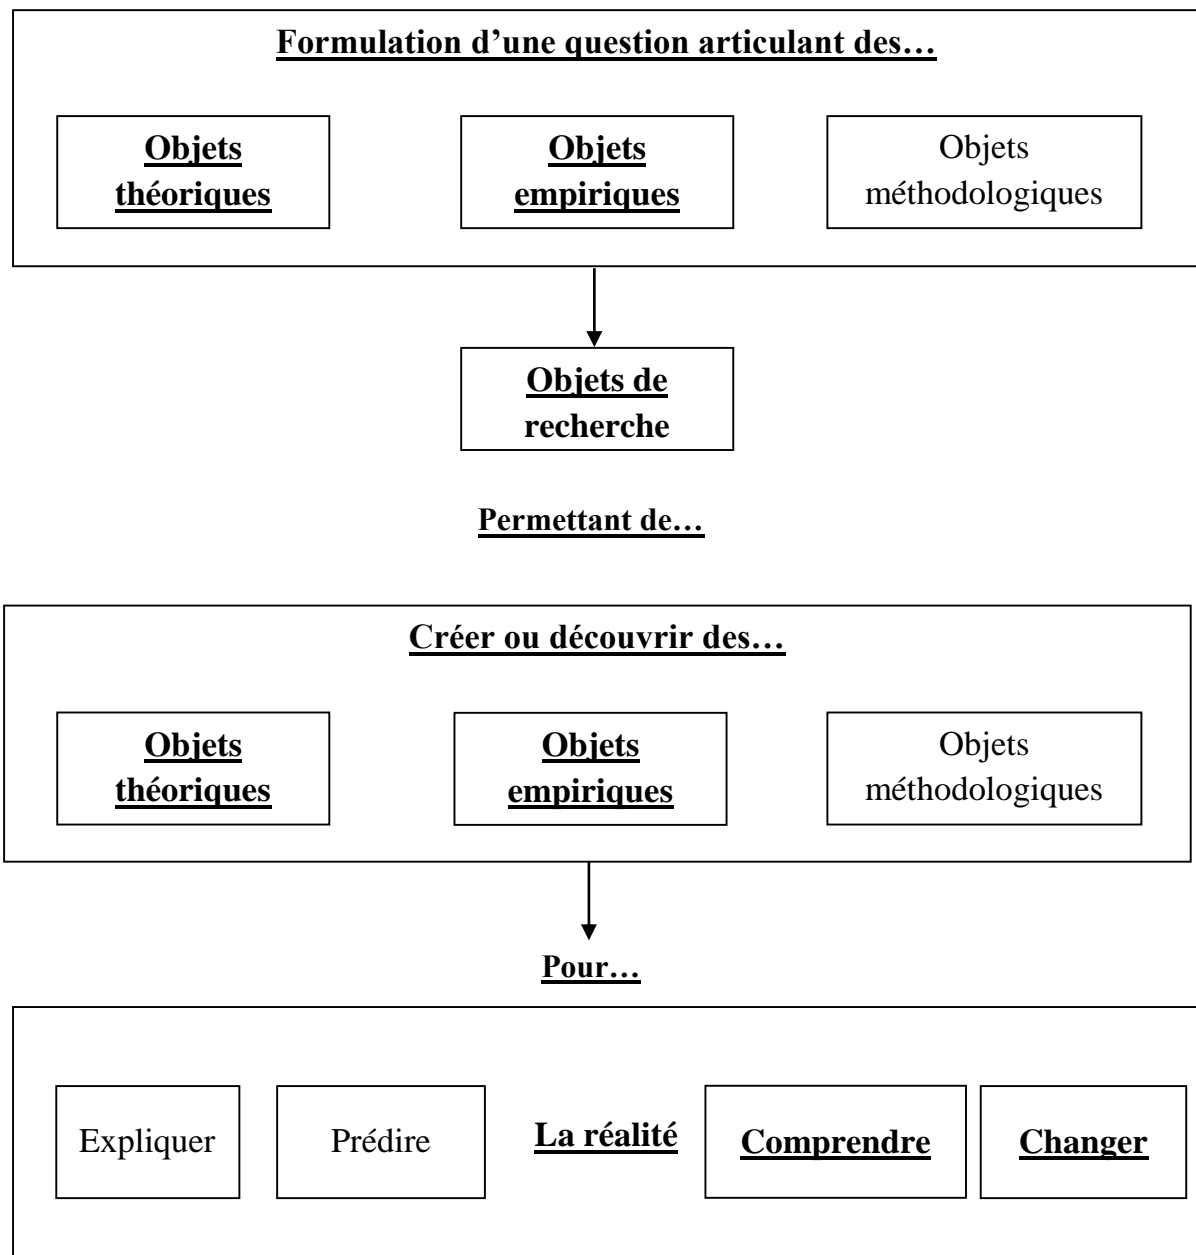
Formulation d’une question articulant des…

Objets théoriques

Objets empiriques

Objets méthodologiques

Objets de recherche

Permettant de…

Créer ou découvrir des…

Objets théoriques

Objets empiriques

Objets méthodologiques

Pour…

Expliquer

Prédire

La réalité

Comprendre

Changer